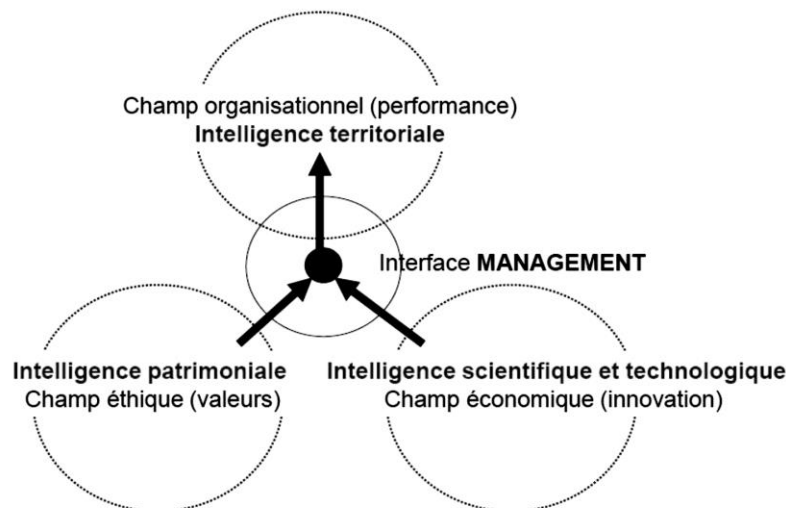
Champ organisationnel (performance)
**Intelligence territoriale**

Interface **MANAGEMENT**

**Intelligence patrimoniale**
Champ éthique (valeurs)

**Intelligence scientifique et technologique**
Champ économique (innovation)